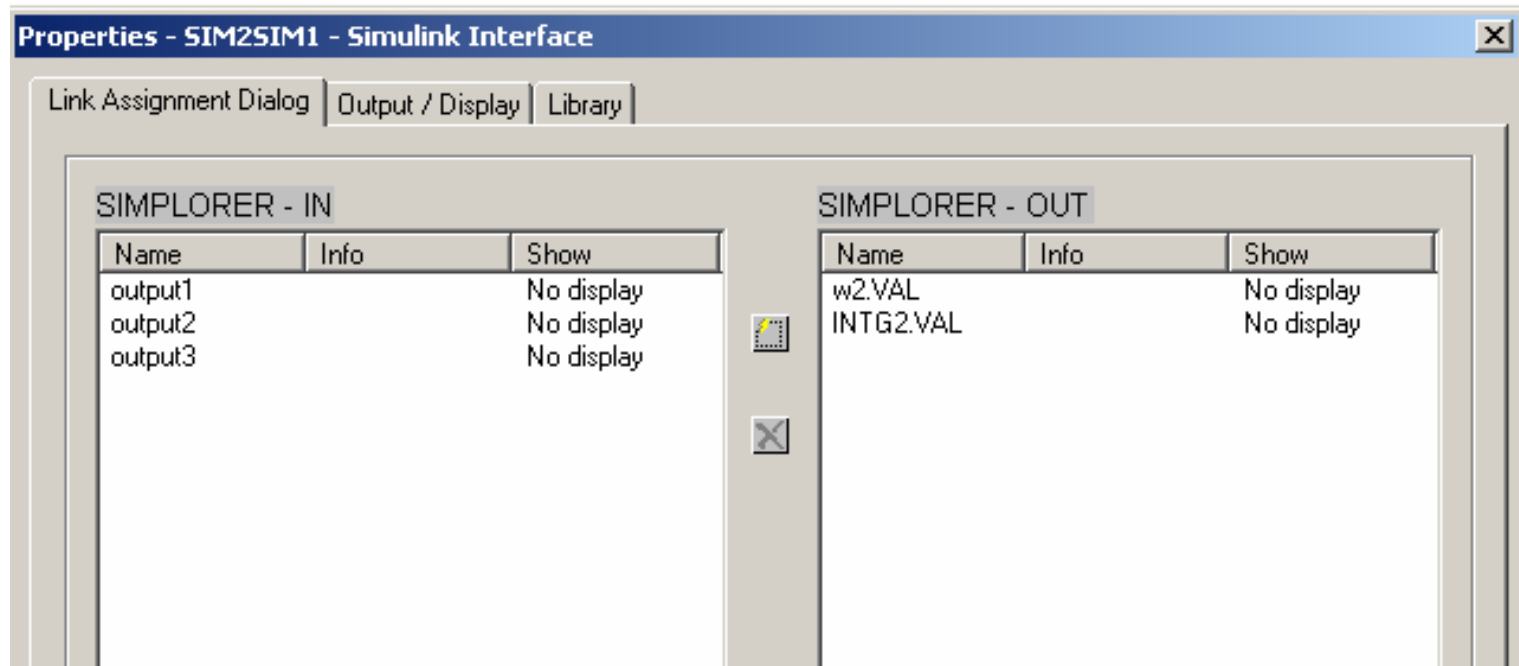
Properties - SIM2SIM1 - Simulink Interface

Link Assignment Dialog | Output / Display | Library

SIMPLORER - IN

| Name | Info | Show |
|---|---|---|
| output1 | | No display |
| output2 | | No display |
| output3 | | No display |

SIMPLORER - OUT

| Name | Info | Show |
|---|---|---|
| w2.VAL | | No display |
| INTG2.VAL | | No display |